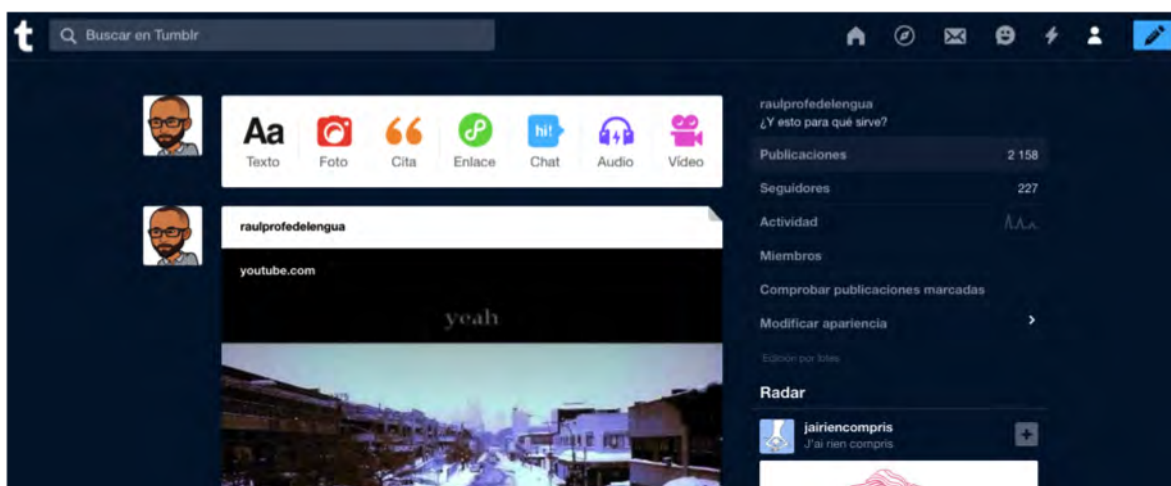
t
Buscar en Tumblr

Aa Texto
Foto
Cita
Enlace
hi! Chat
Audio
Vídeo

raulprofedelengua
youtube.com
yeah

raulprofedelengua
¿Y esto para qué sirve?

| Publicaciones | 2 158 |
|---|---|
| Seguidores | 227 |
| Actividad | |
| Miembros | |
| Comprobar publicaciones marcadas | |
| Modificar apariencia | › |

Edición por lotes

Radar
jairiencompris
J'ai rien compris
+